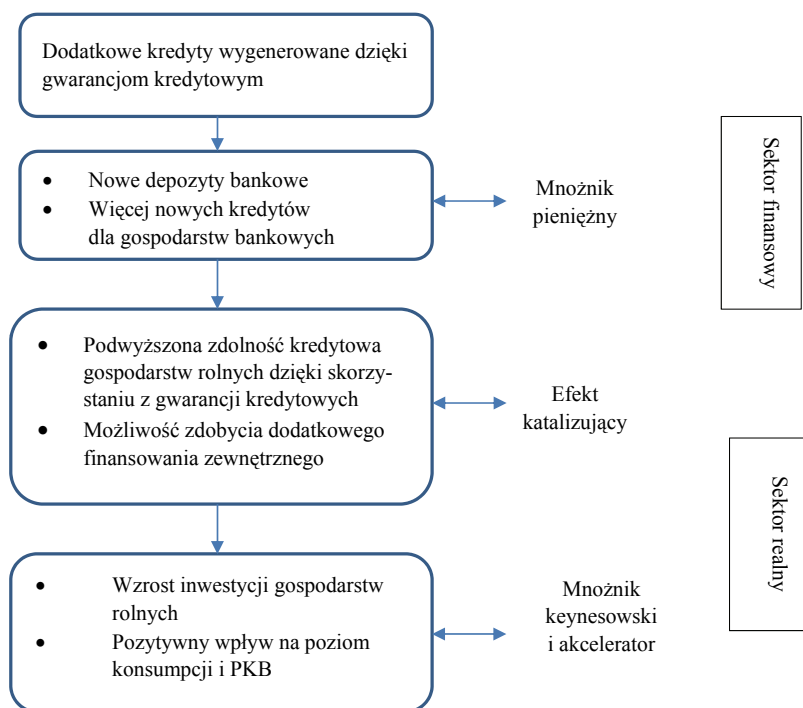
Dodatkowe kredyty wygenerowane dzięki gwarancjom kredytowym

- Nowe depozyty bankowe
- Więcej nowych kredytów dla gospodarstw bankowych

Mnożnik pieniężny

Sektor finansowy

- Podwyższona zdolność kredytowa gospodarstw rolnych dzięki skorzystaniu z gwarancji kredytowych
- Możliwość zdobycia dodatkowego finansowania zewnętrznego

Efekt katalizujący

Sektor realny

- Wzrost inwestycji gospodarstw rolnych
- Pozytywny wpływ na poziom konsumpcji i PKB

Mnożnik keynesowski i akcelerator